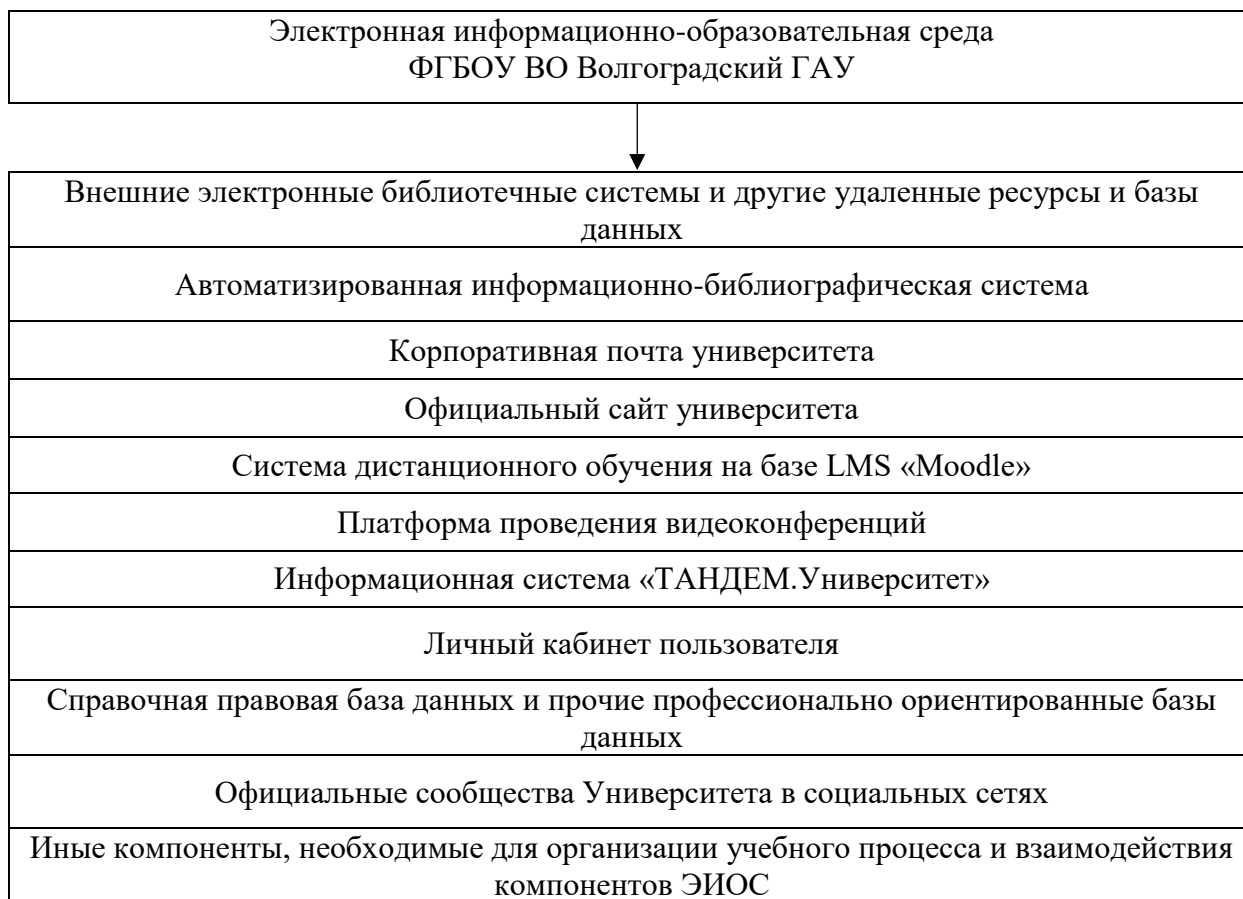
Электронная информационно-образовательная среда
ФГБОУ ВО Волгоградский ГАУ

Внешние электронные библиотечные системы и другие удаленные ресурсы и базы данных

Автоматизированная информационно-библиографическая система

Корпоративная почта университета

Официальный сайт университета

Система дистанционного обучения на базе LMS «Moodle»

Платформа проведения видеоконференций

Информационная система «ТАНДЕМ.Университет»

Личный кабинет пользователя

Справочная правовая база данных и прочие профессионально ориентированные базы данных

Официальные сообщества Университета в социальных сетях

Иные компоненты, необходимые для организации учебного процесса и взаимодействия компонентов ЭИОС